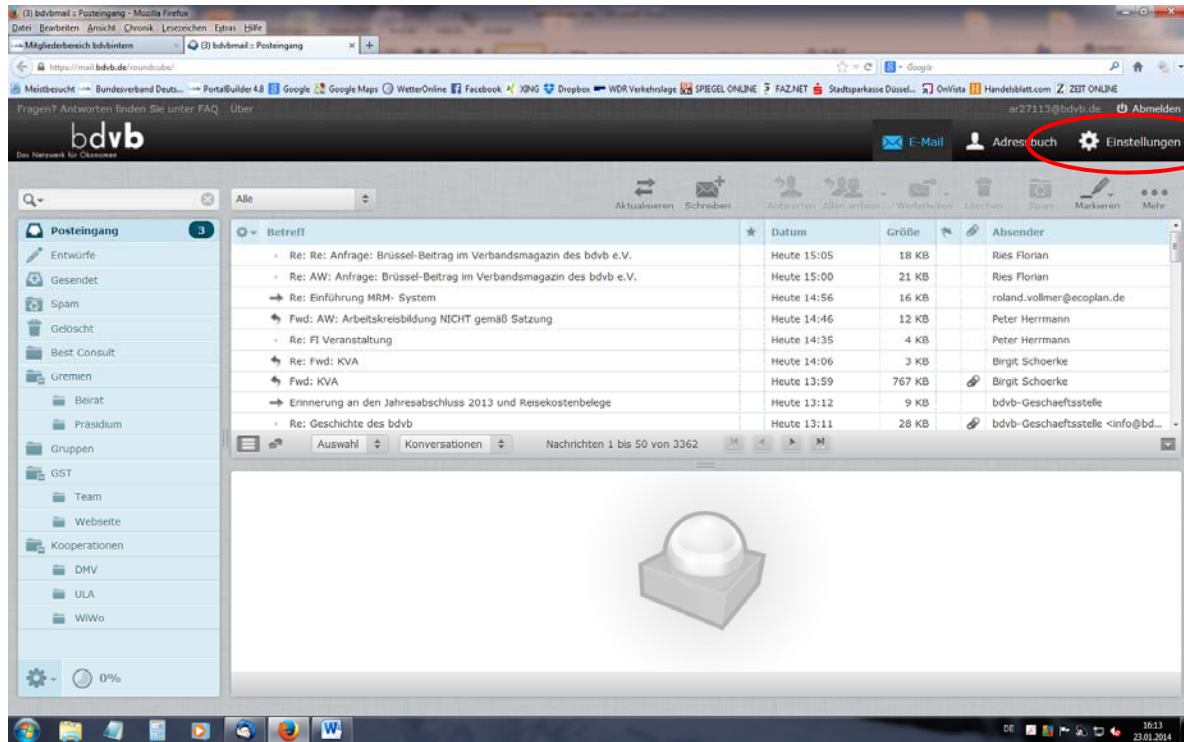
(3) bdvbmail :: Posteingang - Mozilla Firefox

Datei Bearbeiten Ansicht Chronik Lesezeichen Extras Hilfe

Mitgliederbereich bdvbintern | (3) bdvbmail :: Posteingang

https://mail.bdvb.de/roundcube/

Google

Meistbesucht Bundesverband Deuts... PortalBuilder 4.8 Google Google Maps WetterOnline Facebook XING Dropbox WDR Verkehrslage SPIEGEL ONLINE FAZ.NET Stadtsparkasse Düssel... OnVista Handelsblatt.com ZEIT ONLINE

Fragen? Antworten finden Sie unter FAQ Über

ar27113@bdvb.de Abmelden

bdvb
Das Netzwerk für Ökonomen

E-Mail Adressbuch Einstellungen

Alle

Aktualisieren Schreiben Antworten Allen antwo... Weiterleiten Löschen Spam Markieren Mehr

Posteingang 3
Entwürfe
Gesendet
Spam
Gelöscht
Best Consult
Gremien
Beirat
Präsidium
Gruppen
GST
Team
Webseite
Kooperationen
DMV
ULA
WiWo

| Betreff | Datum | Größe | Absender |
|---|---|---|---|
| Re: Re: Anfrage: Brüssel-Beitrag im Verbandsmagazin des bdvb e.V. | Heute 15:05 | 18 KB | Ries Florian |
| Re: AW: Anfrage: Brüssel-Beitrag im Verbandsmagazin des bdvb e.V. | Heute 15:00 | 21 KB | Ries Florian |
| Re: Einführung MRM- System | Heute 14:56 | 16 KB | roland.vollmer@ecoplan.de |
| Fwd: AW: Arbeitskreisbildung NICHT gemäß Satzung | Heute 14:46 | 12 KB | Peter Herrmann |
| Re: FI Veranstaltung | Heute 14:35 | 4 KB | Peter Herrmann |
| Re: Fwd: KVA | Heute 14:06 | 3 KB | Birgit Schoerke |
| Fwd: KVA | Heute 13:59 | 767 KB | Birgit Schoerke |
| Erinnerung an den Jahresabschluss 2013 und Reisekostenbelege | Heute 13:12 | 9 KB | bdvb-Geschaeftsstelle |
| Re: Geschichte des bdvb | Heute 13:11 | 28 KB | bdvb-Geschaeftsstelle <info@bd... |

Auswahl Konversationen Nachrichten 1 bis 50 von 3362

0%

DE 16:13 23.01.2014